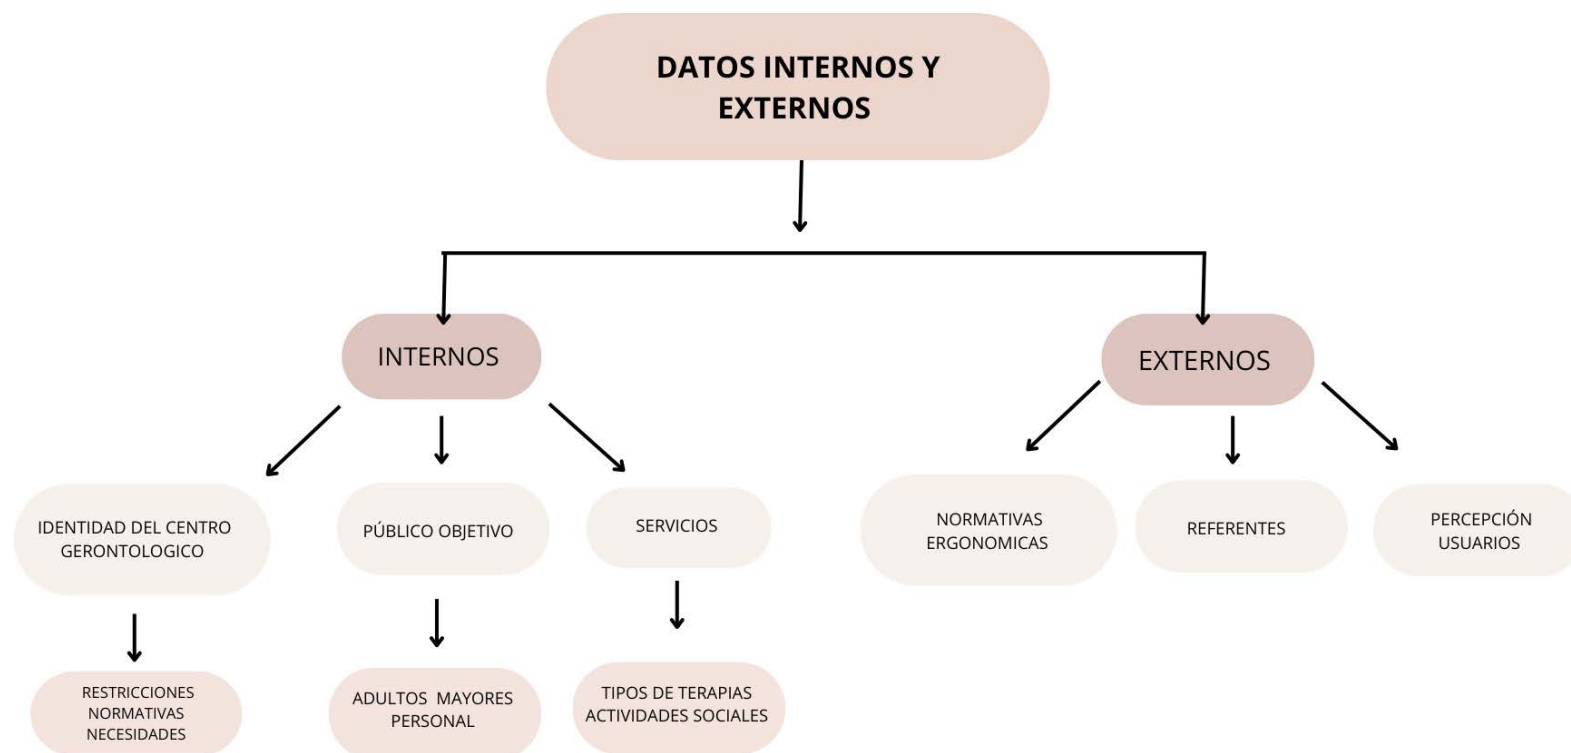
DATOS INTERNOS Y EXTERNOS

INTERNOS

EXTERNOS

IDENTIDAD DEL CENTRO GERONTOLOGICO

RESTRICCIONES
NORMATIVAS
NECESIDADES

PÚBLICO OBJETIVO

ADULTOS MAYORES
PERSONAL

SERVICIOS

TIPOS DE TERAPIAS
ACTIVIDADES SOCIALES

NORMATIVAS ERGONOMICAS

REFERENTES

PERCEPCIÓN USUARIOS